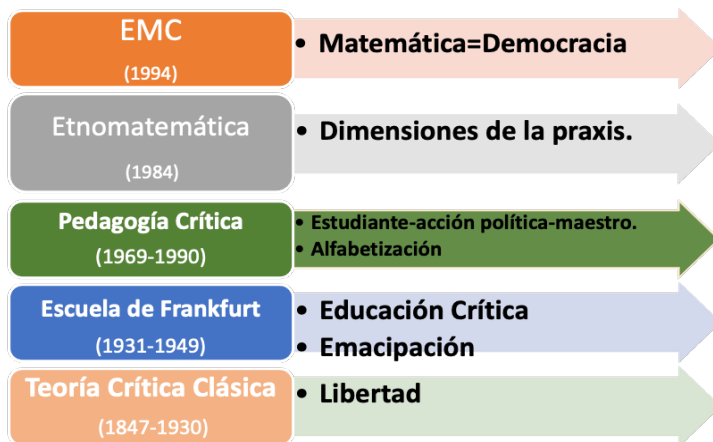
EMC
(1994)

• Matemática=Democracia

Etnomatemática
(1984)

• Dimensiones de la praxis.

Pedagogía Crítica
(1969-1990)

• Estudiante-acción política-maestro.
• Alfabetización

Escuela de Frankfurt
(1931-1949)

• Educación Crítica
• Emacipación

Teoría Crítica Clásica
(1847-1930)

• Libertad